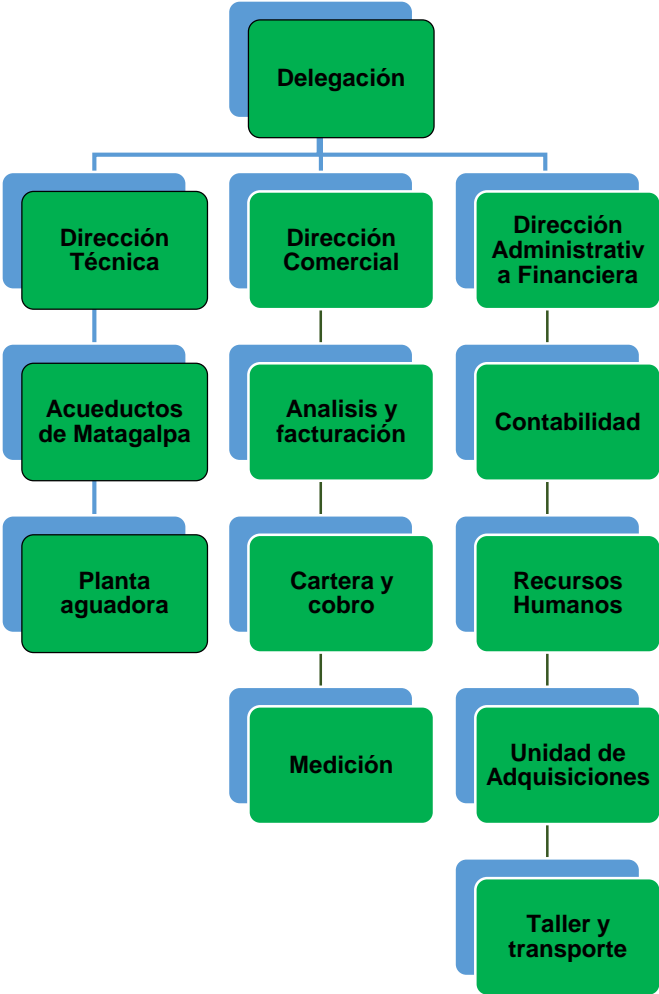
Delegación

Dirección Técnica

Acueductos de Matagalpa

Planta aguadora

Dirección Comercial

Analisis y facturación

Cartera y cobro

Medición

Dirección Administrativa Financiera

Contabilidad

Recursos Humanos

Unidad de Adquisiciones

Taller y transporte